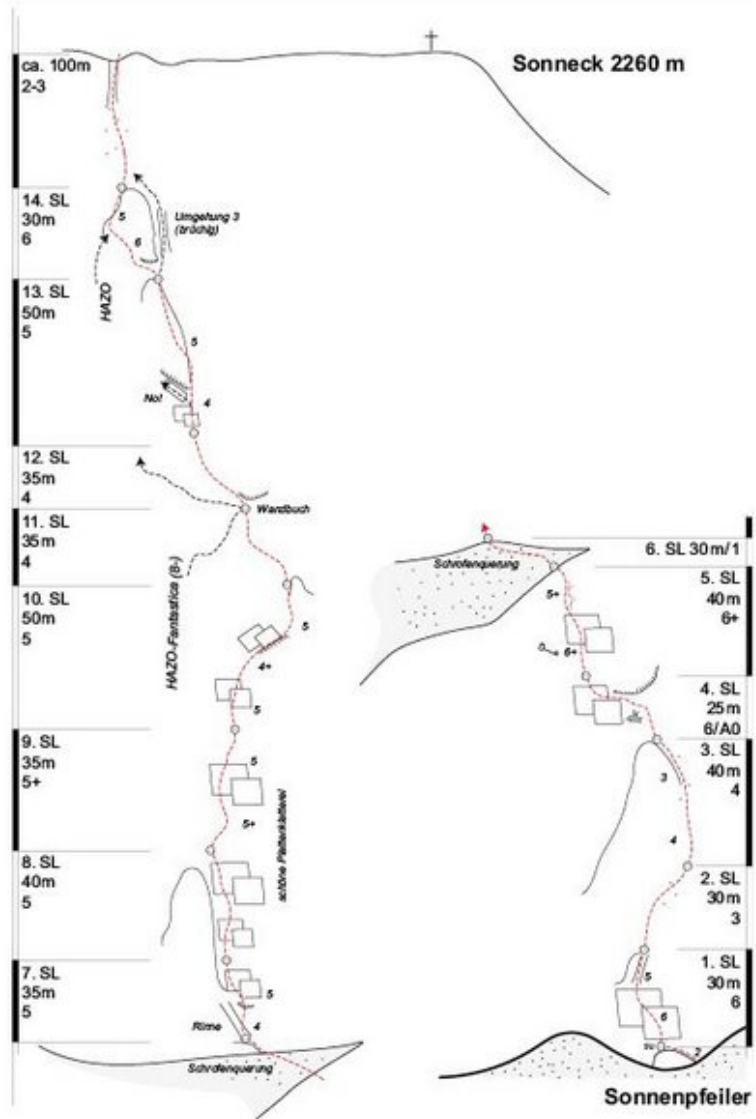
Sonneck 2260 m

ca. 100m
2-3

14. SL
30m
6

Umgehung 3
(brüchig)

5
6

HAZO

13. SL
50m
5

5

Not
4

12. SL
35m
4

Wandbuch

11. SL
35m
4

HAZO-Fantastica (8-)

10. SL
50m
5

5
4+
5

9. SL
35m
5+

5
5+

schöne Plattenkletterei

8. SL
40m
5

7. SL
35m
5

5
Rinne
4

Schrofenquerung

Schrofenquerung

6. SL 30 m / 1

5. SL
40 m
6+

5+
6+

4. SL
25 m
6/A0

3. SL
40 m
4

3
4

2. SL
30 m
3

1. SL
30 m
6

5
6
2

Sonnenpfeiler